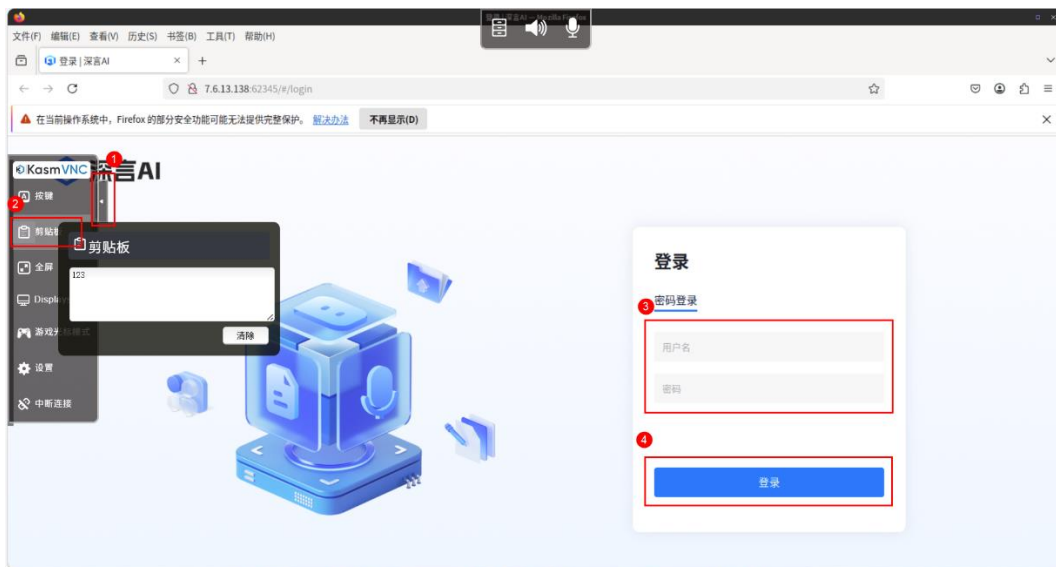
文件(F) 编辑(E) 查看(V) 历史(S) 书签(B) 工具(T) 帮助(H)

登录 | 深言AI ×
+

7.6.13.138:62345/#/login

在当前操作系统中，Firefox 的部分安全功能可能无法提供完整保护。 解决办法 不再显示(D)

KasmVNC
深言AI
1
2
按键
剪贴板
全屏
Display
游戏光标模式
设置
中断连接

剪贴板
123
清除

登录
3
密码登录
用户名
密码
4
登录